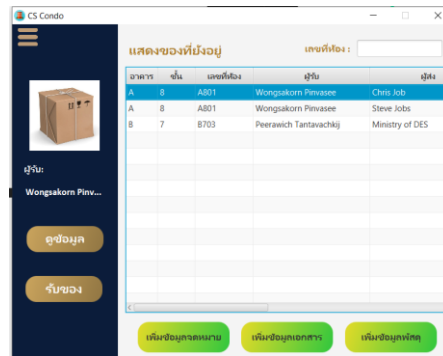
CS Condo

แสดงของที่ยังอยู่

เลขที่ห้อง :

| อาคาร | ชั้น | เลขที่ห้อง | ผู้รับ | ผู้ส่ง |
|---|---|---|---|---|
| A | 8 | A801 | Wongsakorn Pinvasee | Chris Job |
| A | 8 | A801 | Wongsakorn Pinvasee | Steve Jobs |
| B | 7 | B703 | Peerawich Tantavachkij | Ministry of DES |

ผู้รับ:

Wongsakorn Pinv...

ดูข้อมูล

รับของ

เพิ่มข้อมูลจดหมาย

เพิ่มข้อมูลเอกสาร

เพิ่มข้อมูลพัสดุ